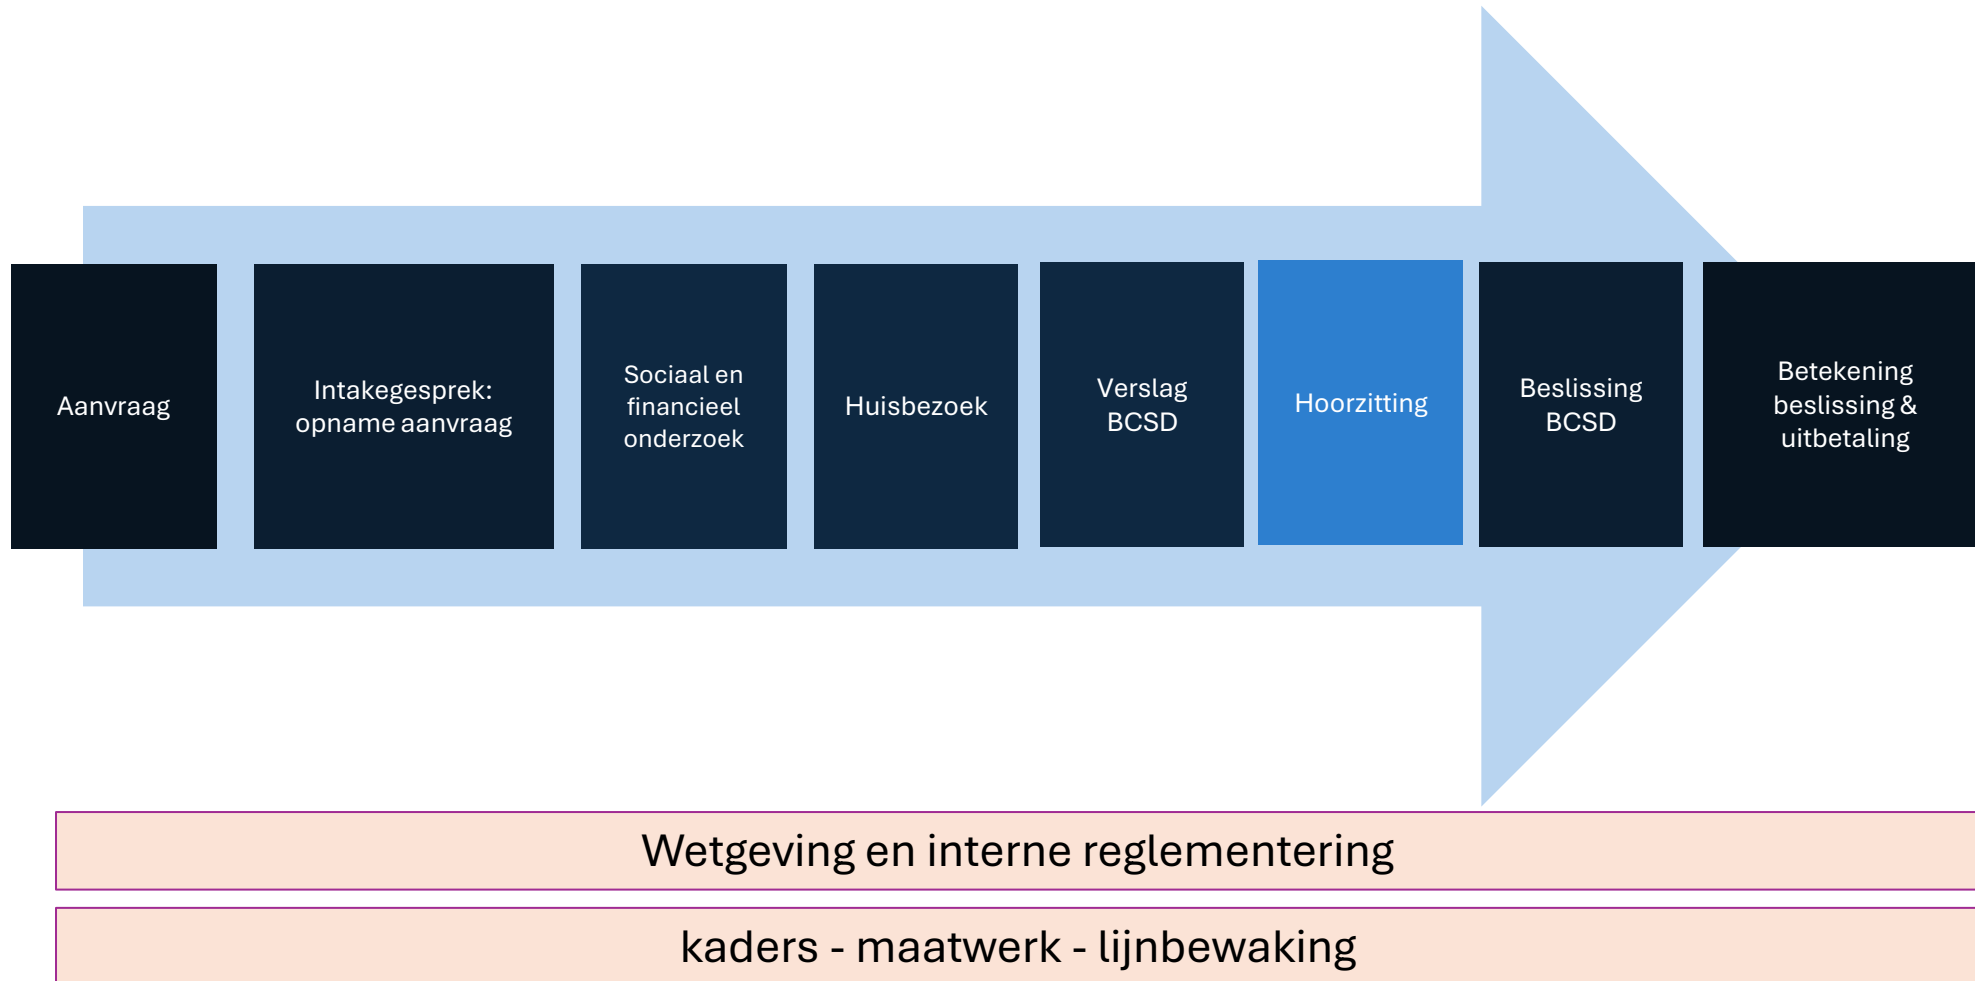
Aanvraag

Intakegesprek: opname aanvraag

Sociaal en financieel onderzoek

Huisbezoek

Verslag BCSD

Hoorzitting

Beslissing BCSD

Betekening beslissing & uitbetaling

Wetgeving en interne reglementering

kaders - maatwerk - lijnbewaking